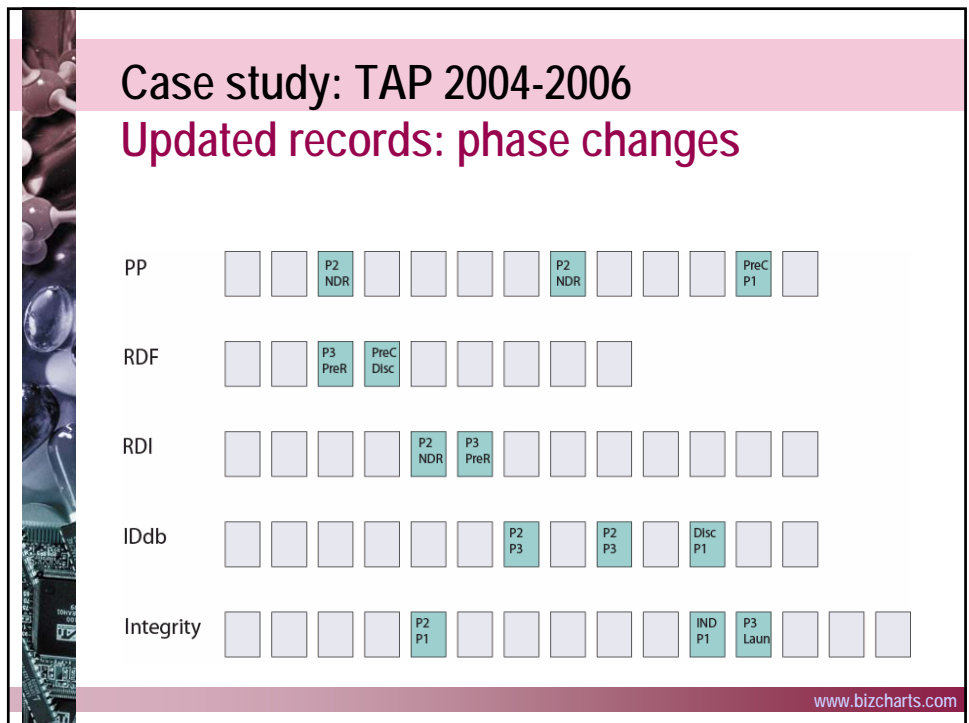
Case study: TAP 2004-2006
Updated records: phase changes

PP
P2 NDR
P2 NDR
PreC P1

RDF
P3 PreR
PreC Disc

RDI
P2 NDR
P3 PreR

IDdb
P2 P3
P2 P3
Disc P1

Integrity
P2 P1
IND P1
P3 Laun

www.bizcharts.com